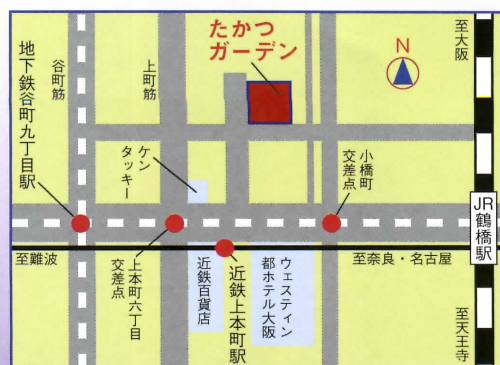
たかつ
ガーデン

N

至大阪

地下鉄谷町九丁目駅

谷町筋

上町筋

ケンタッキー

小橋町交差点

JR鶴橋駅

至難波

上本町六丁目交差点

近鉄百貨店

近鉄上本町駅

ウェスティン都ホテル大阪

至奈良・名古屋

至天王寺